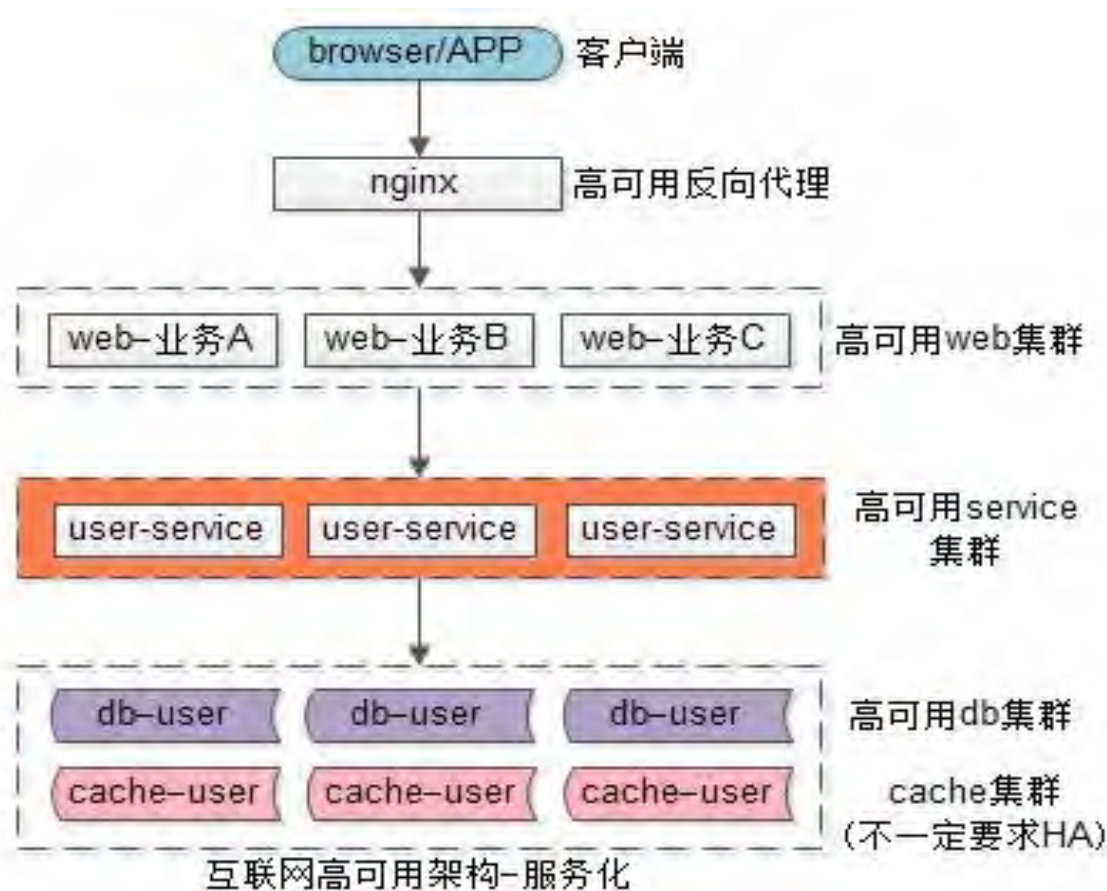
browser/APP 客户端

nginx 高可用反向代理

web-业务A web-业务B web-业务C 高可用web集群

user-service user-service user-service 高可用service集群

db-user db-user db-user 高可用db集群

cache-user cache-user cache-user cache集群（不一定要求HA）

互联网高可用架构-服务化